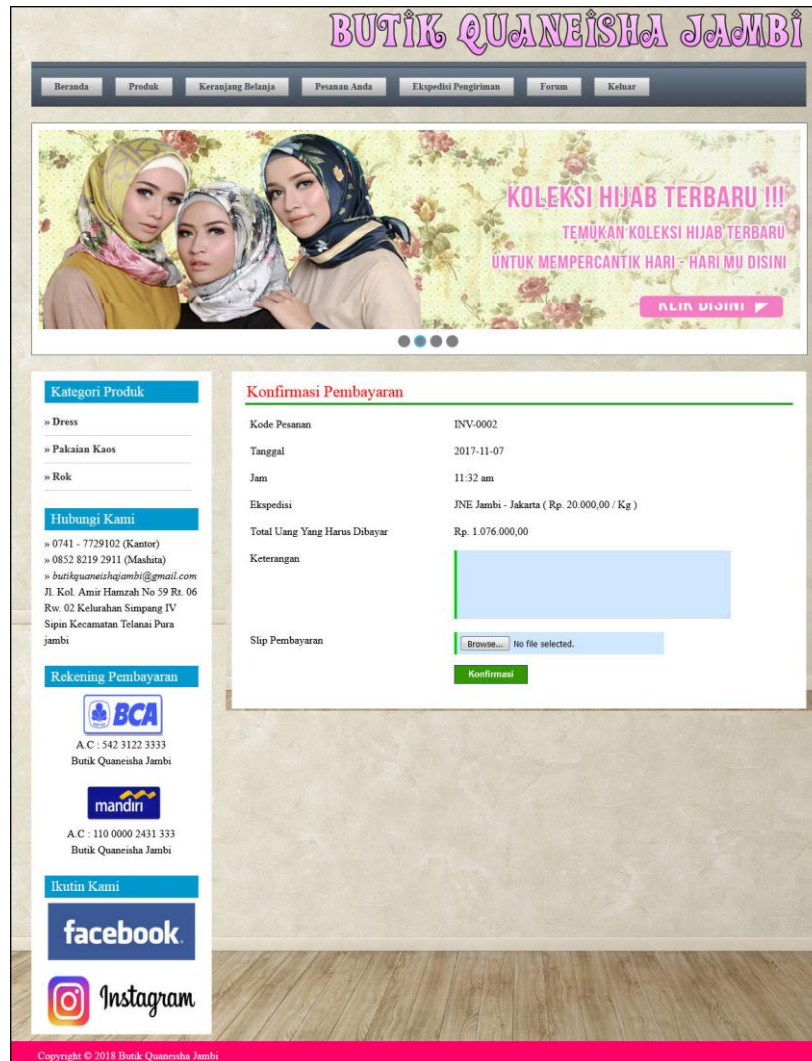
BUTIK QUANEISHA JAMBI

Beranda | Produk | Keranjang Belanja | Pesanan Anda | Ekspedisi Pengiriman | Forum | Keluar

KOLEKSI HIJAB TERBARU !!!
TEMUKAN KOLEKSI HIJAB TERBARU
UNTUK MEMPERCANTIK HARI - HARI MU DISINI
KLIK DISINI

Kategori Produk
» Dress
» Pakaian Kaos
» Rok

Hubungi Kami
» 0741 - 7729102 (Kantor)
» 0852 8219 2911 (Mashita)
» butikquaneishajambi@gmail.com
Jl. Kol. Amir Hamzah No 59 Rt. 06 Rw. 02 Kelurahan Simpang IV Sipin Kecamatan Telanai Pura jambi

Rekening Pembayaran
BCA
A.C : 542 3122 3333
Butik Quaneisha Jambi

mandiri
A.C : 110 0000 2431 333
Butik Quaneisha Jambi

Ikutin Kami
facebook
Instagram

Konfirmasi Pembayaran

| | |
|---|---|
| Kode Pesanan | INV-0002 |
| Tanggal | 2017-11-07 |
| Jam | 11:32 am |
| Ekspedisi | JNE Jambi - Jakarta ( Rp. 20.000,00 / Kg ) |
| Total Uang Yang Harus Dibayar | Rp. 1.076.000,00 |
| Keterangan | |
| Slip Pembayaran | Browse... No file selected. |

Konfirmasi

Copyright © 2018 Butik Quaneisha Jambi